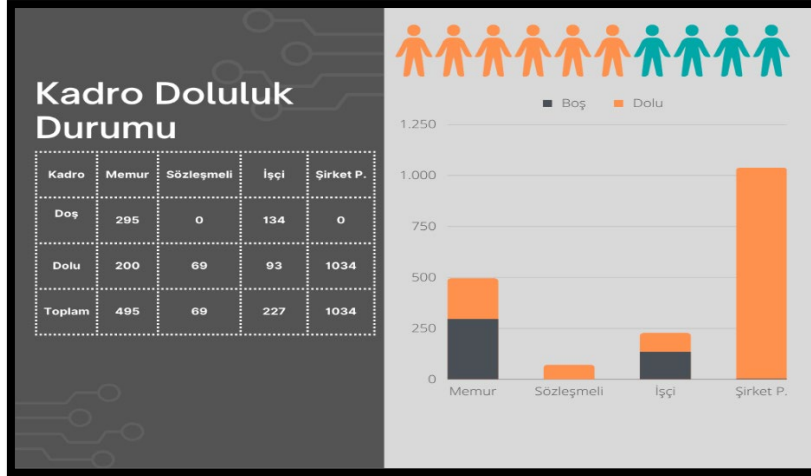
Kadro Doluluk Durumu

| Kadro | Memur | Sözleşmeli | İşçi | Şirket P. |
|---|---|---|---|---|
| Doş | 295 | 0 | 134 | 0 |
| Dolu | 200 | 69 | 93 | 1034 |
| Toplam | 495 | 69 | 227 | 1034 |

Boş Dolu

1.250
1.000
750
500
250
0

Memur Sözleşmeli İşçi Şirket P.